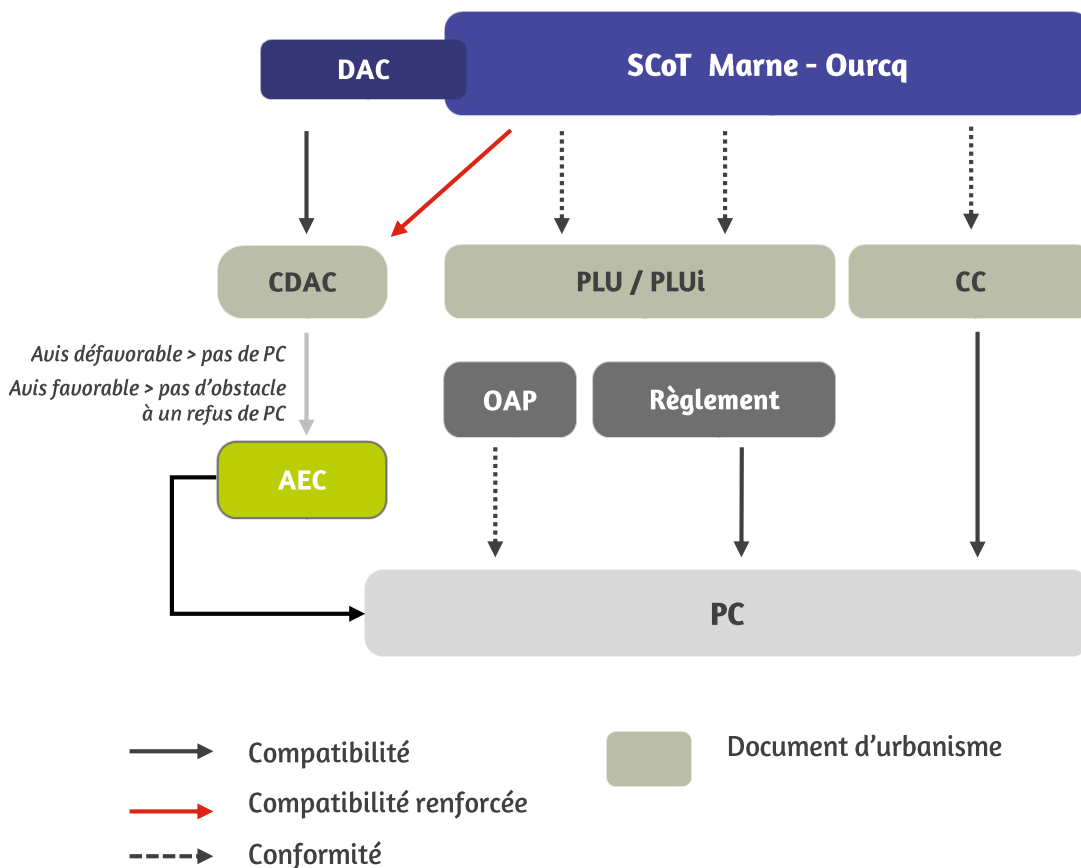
DAC

SCoT Marne - Ourcq

CDAC

PLU / PLUi

CC

Avis défavorable > pas de PC

Avis favorable > pas d'obstacle à un refus de PC

OAP

Règlement

AEC

PC

Compatibilité

Compatibilité renforcée

Conformité

Document d'urbanisme